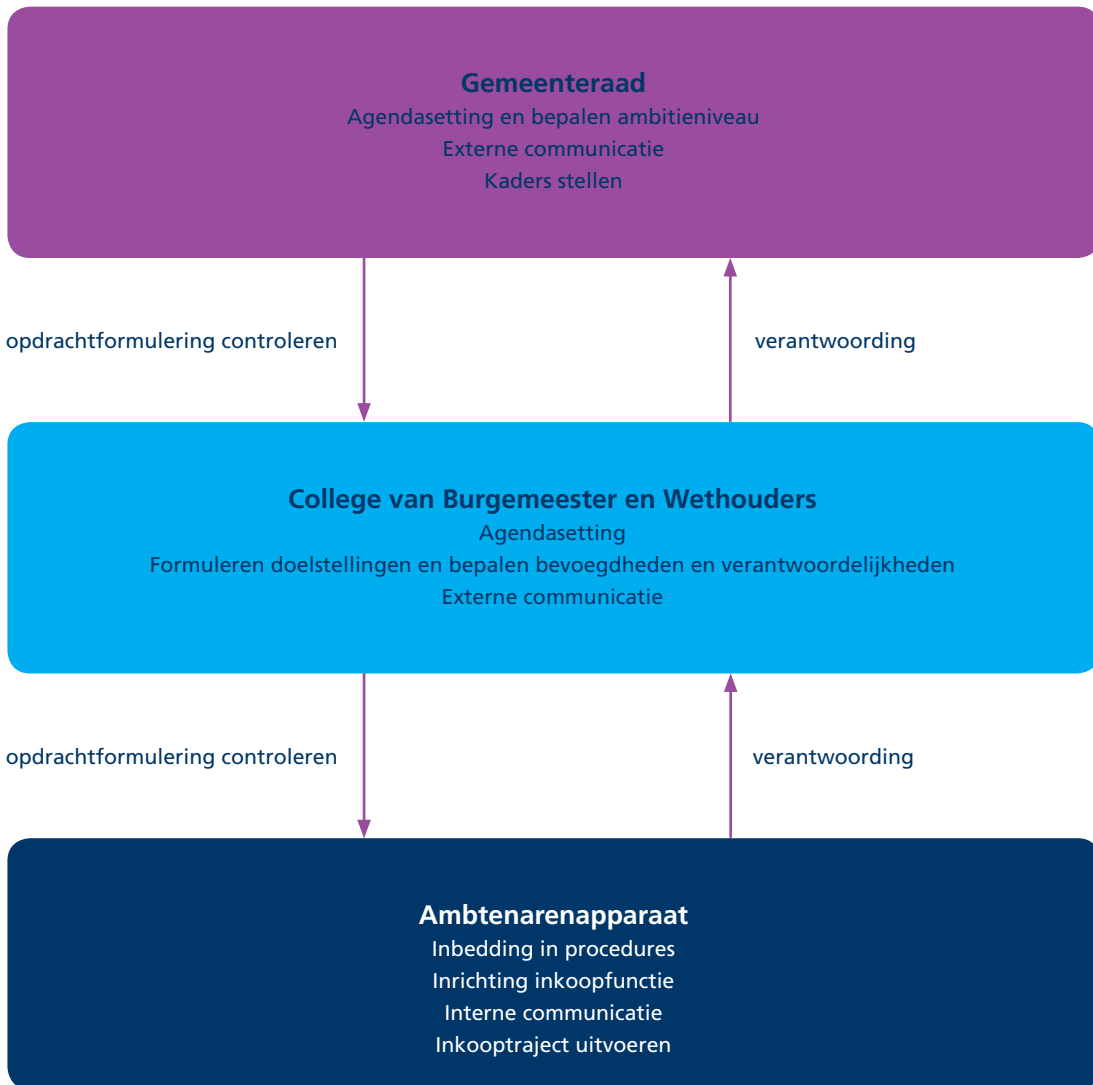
**Gemeenteraad**
Agendasetting en bepalen ambitieniveau
Externe communicatie
Kaders stellen

opdrachtformulering controleren

verantwoording

**College van Burgemeester en Wethouders**
Agendasetting
Formuleren doelstellingen en bepalen bevoegdheden en verantwoordelijkheden
Externe communicatie

opdrachtformulering controleren

verantwoording

**Ambtenarenapparaat**
Inbedding in procedures
Inrichting inkoopfunctie
Interne communicatie
Inkooptraject uitvoeren